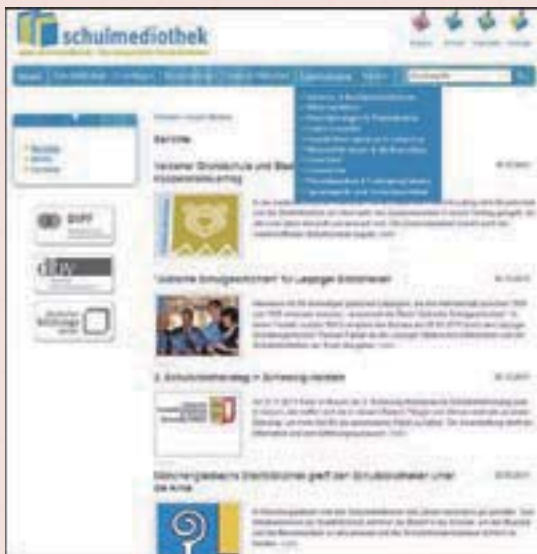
schulmediothek

Berichte

Verleiher Grundschule und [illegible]

'Gelebte Schulgeschichten' für Leipziger Bibliotheken

2. Schulbibliothekstag in Schleswig-Holstein

DIPF

dbv

Deutscher Bibliotheksverband

Stöbern
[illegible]
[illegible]
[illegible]

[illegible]